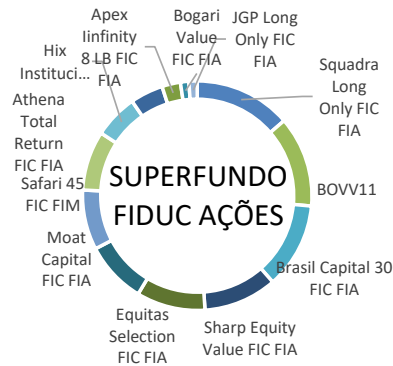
Apex Iinfinity 8 LB FIC FIA

Bogari Value FIC FIA

JGP Long Only FIC FIA

Squadra Long Only FIC FIA

Hix Instituci...

Athena Total Return FIC FIA

SUPERFUNDO FIDUC AÇÕES

BOVV11

Safari 45 FIC FIM

Moat Capital FIC FIA

Brasil Capital 30 FIC FIA

Equitas Selection FIC FIA

Sharp Equity Value FIC FIA